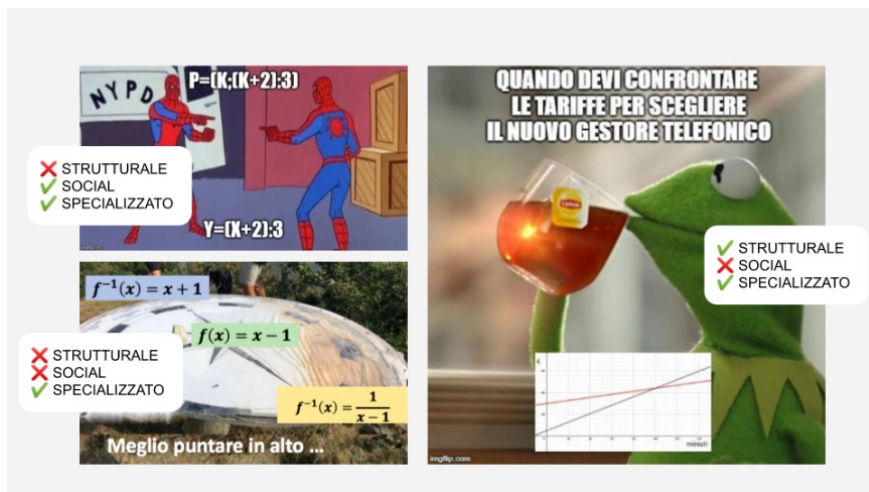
NYPD

P=(K;(K+2):3)

❌ STRUTTURALE
✅ SOCIAL
✅ SPECIALIZZATO

Y=(X+2):3

$f^{-1}(x) = x + 1$

$f(x) = x - 1$

❌ STRUTTURALE
❌ SOCIAL
✅ SPECIALIZZATO

$f^{-1}(x) = \frac{1}{x-1}$

Meglio puntare in alto ...

QUANDO DEVI CONFRONTARE LE TARIFFE PER SCEGLIERE IL NUOVO GESTORE TELEFONICO

Lipton

✅ STRUTTURALE
❌ SOCIAL
✅ SPECIALIZZATO

€

minuti

imgflip.com